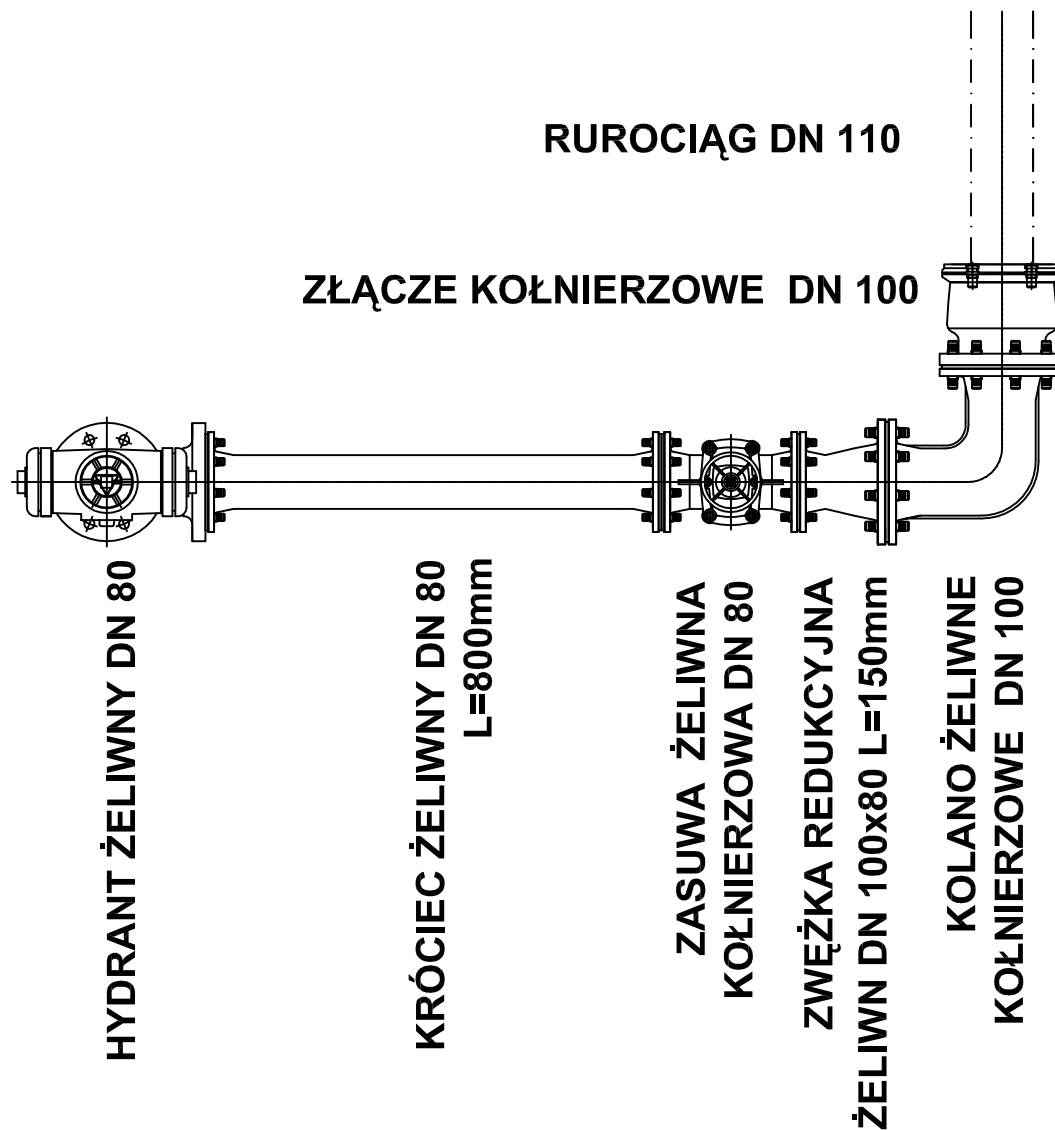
RUROCIĄG DN 110

ZŁĄCZE KOŁNIERZOWE DN 100

HYDRANT ŻELIWNY DN 80

KRÓCIEC ŻELIWNY DN 80
L=800mm

ZASUWA ŻELIWNA
KOŁNIERZOWA DN 80

ZWĘŻKA REDUKCYJNA
ŻELIWN DN 100x80 L=150mm

KOLANO ŻELIWNE
KOŁNIERZOWE DN 100